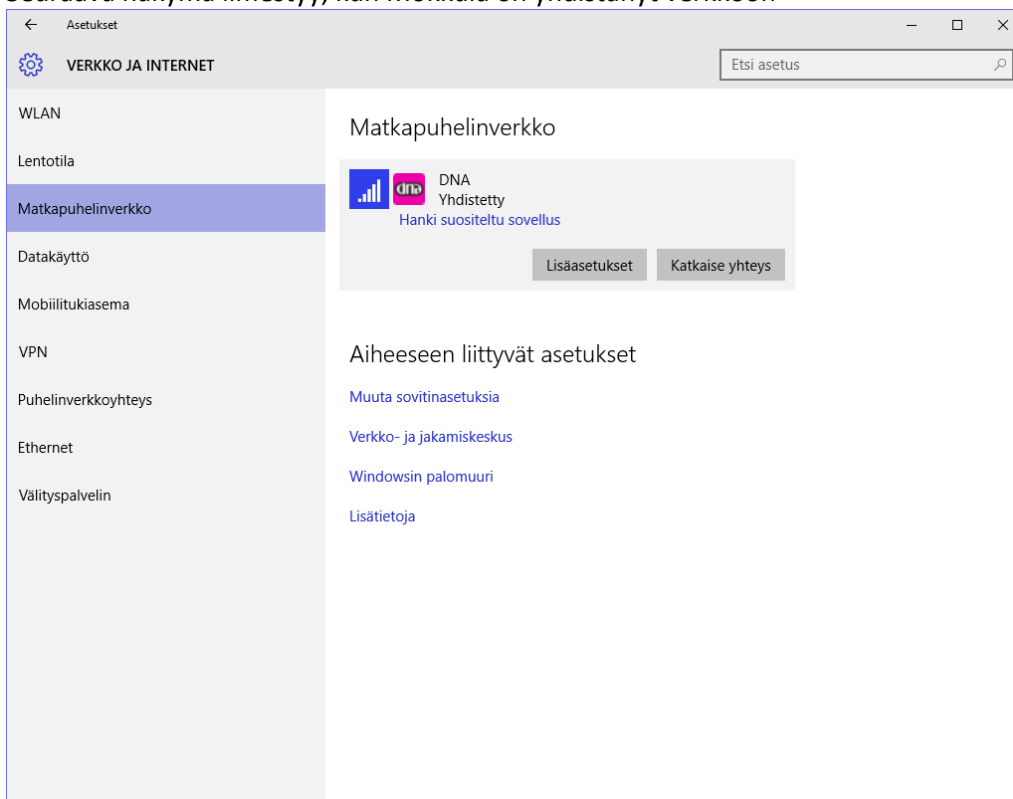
Seuraava näkymä ilmestyy, kun mokkula on yhdistänyt verkkoon

Asetukset

VERKKO JA INTERNET

Etsi asetus

WLAN

Lentotila

Matkapuhelinverkko

Datakäyttö

Mobiilitukiasema

VPN

Puhelinverkkoyhteys

Ethernet

Välityspalvelin

Matkapuhelinverkko

dna

DNA
Yhdistetty
Hanki suositeltu sovellus

Lisäasetukset

Katkaise yhteys

Aiheeseen liittyvät asetukset

Muuta sovitinasetuksia

Verkko- ja jakamiskeskus

Windowsin palomuuri

Lisätietoja